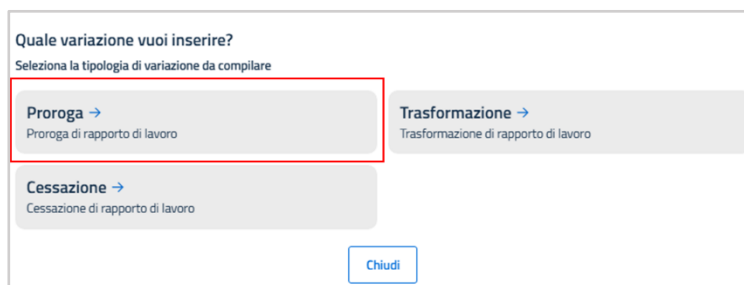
Quale variazione vuoi inserire?

Seleziona la tipologia di variazione da compilare

Proroga →
Proroga di rapporto di lavoro

Trasformazione →
Trasformazione di rapporto di lavoro

Cessazione →
Cessazione di rapporto di lavoro

Chiudi